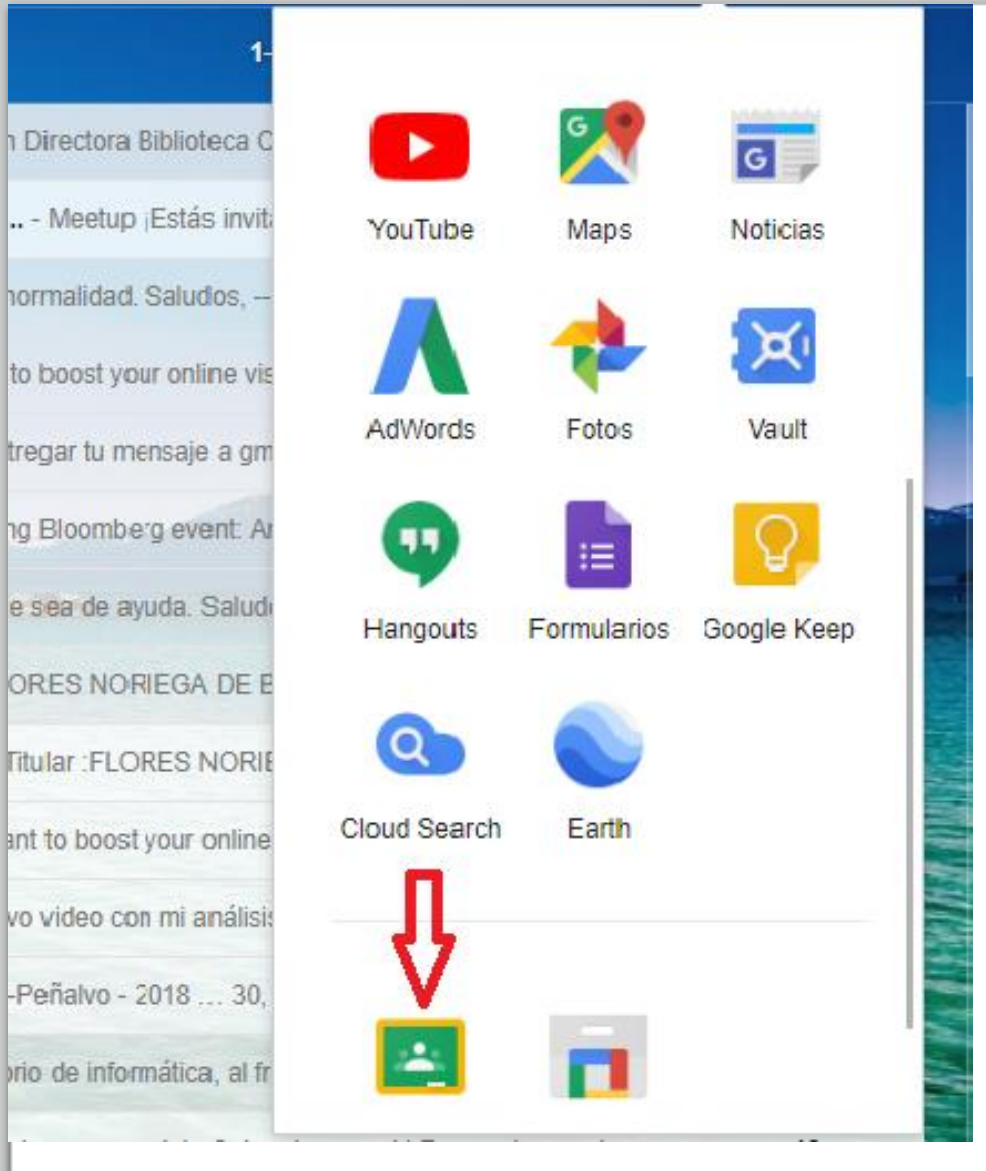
1-

n Directora Biblioteca C

.. - Meetup ¡Estás invit

normalidad. Saludos, --

to boost your online vis

tregar tu mensaje a gm

ng Bloomberg event: A

e sea de ayuda. Salud

ORES NORIEGA DE B

Titular :FLORES NORIE

ant to boost your online

vo video con mi análisis

-Peñalvo - 2018 … 30,

orio de informática, al fr

YouTube

Maps

Noticias

AdWords

Fotos

Vault

Hangouts

Formularios

Google Keep

Cloud Search

Earth